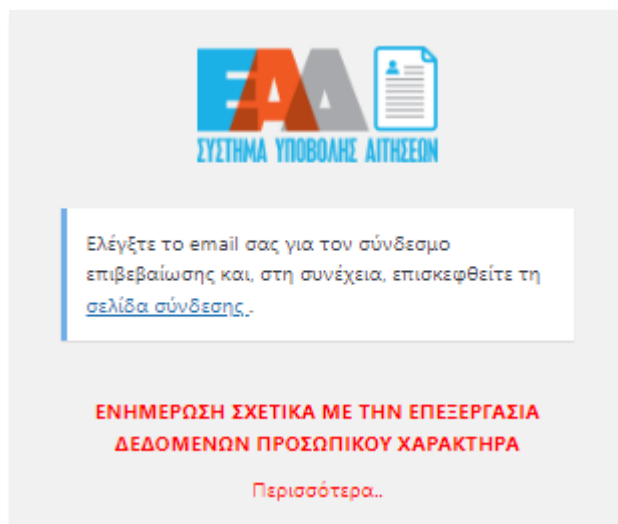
ΕΑΔ
ΣΥΣΤΗΜΑ ΥΠΟΒΟΛΗΣ ΑΙΤΗΣΕΩΝ

Ελέγξτε το email σας για τον σύνδεσμο επιβεβαίωσης και, στη συνέχεια, επισκεφθείτε τη σελίδα σύνδεσης .

ΕΝΗΜΕΡΩΣΗ ΣΧΕΤΙΚΑ ΜΕ ΤΗΝ ΕΠΕΞΕΡΓΑΣΙΑ ΔΕΔΟΜΕΝΩΝ ΠΡΟΣΩΠΙΚΟΥ ΧΑΡΑΚΤΗΡΑ

Περισσότερα..